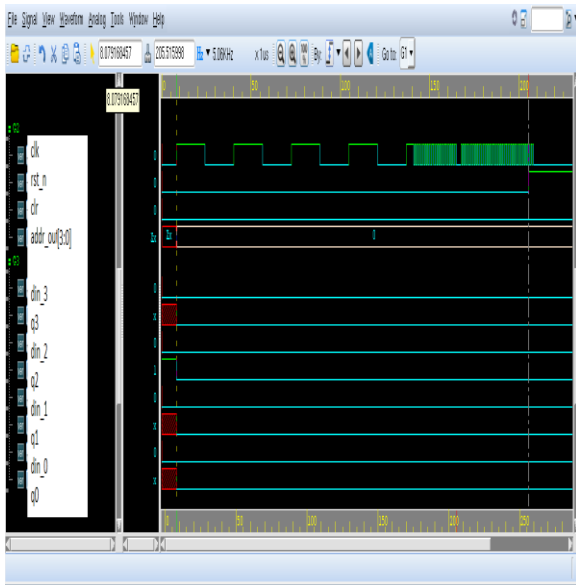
File Signal View Waveform Analog Tools Window Help

8.079169457 205.515398 5.06KHz x 1us By Go to G1

8.079169457

0 50 100 150 200

G1
clk
rst_n
clr
addr_out[3:0]
G3
din_3
q3
din_2
q2
din_1
q1
din_0
q0

0
0
0
0x
0
x
0
1
0
x
0
x

0x
0

0 50 100 150 200 250